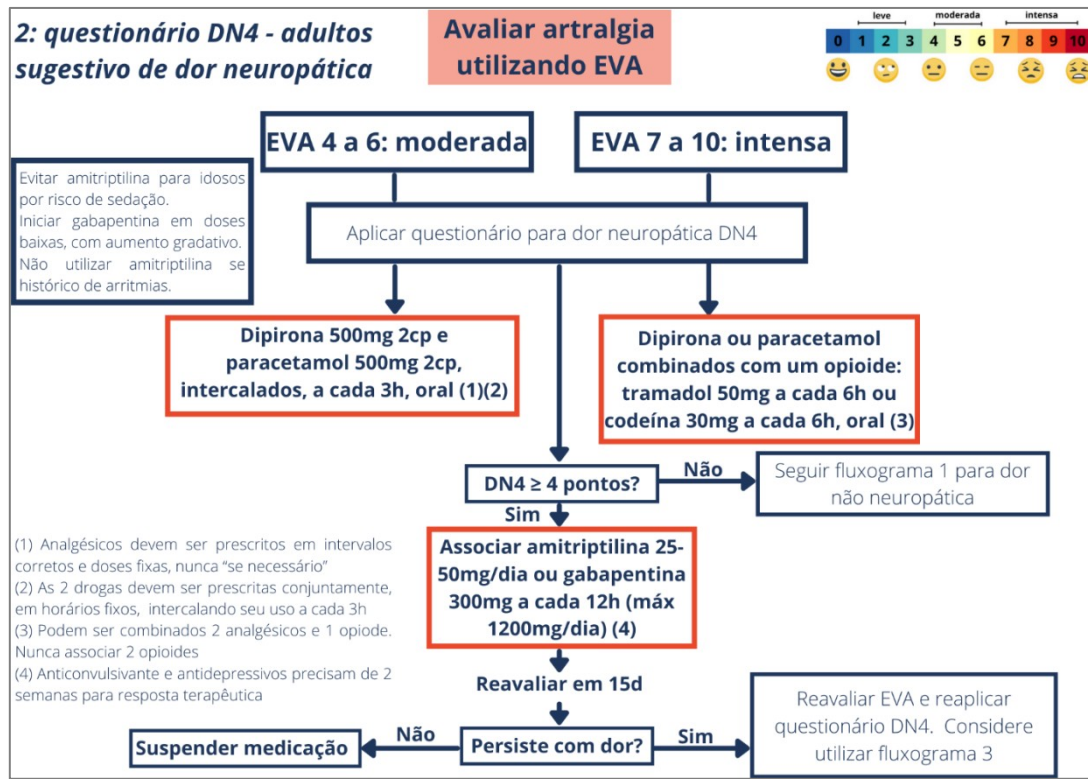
2: questionário DN4 - adultos sugestivo de dor neuropática

Avaliar artralgia utilizando EVA

leve moderada intensa

0 1 2 3 4 5 6 7 8 9 10

EVA 4 a 6: moderada

EVA 7 a 10: intensa

Evitar amitriptilina para idosos por risco de sedação.
Iniciar gabapentina em doses baixas, com aumento gradativo.
Não utilizar amitriptilina se histórico de arritmias.

Aplicar questionário para dor neuropática DN4

Dipirona 500mg 2cp e paracetamol 500mg 2cp, intercalados, a cada 3h, oral (1)(2)

Dipirona ou paracetamol combinados com um opioide: tramadol 50mg a cada 6h ou codeína 30mg a cada 6h, oral (3)

DN4 ≥ 4 pontos?

Não

Seguir fluxograma 1 para dor não neuropática

Sim

(1) Analgésicos devem ser prescritos em intervalos corretos e doses fixas, nunca "se necessário"
(2) As 2 drogas devem ser prescritas conjuntamente, em horários fixos, intercalando seu uso a cada 3h
(3) Podem ser combinados 2 analgésicos e 1 opiode. Nunca associar 2 opioides
(4) Anticonvulsivante e antidepressivos precisam de 2 semanas para resposta terapêutica

Associar amitriptilina 25-50mg/dia ou gabapentina 300mg a cada 12h (máx 1200mg/dia) (4)

Reavaliar em 15d

Reavaliar EVA e reaplicar questionário DN4. Considere utilizar fluxograma 3

Suspender medicação

Não

Persiste com dor?

Sim